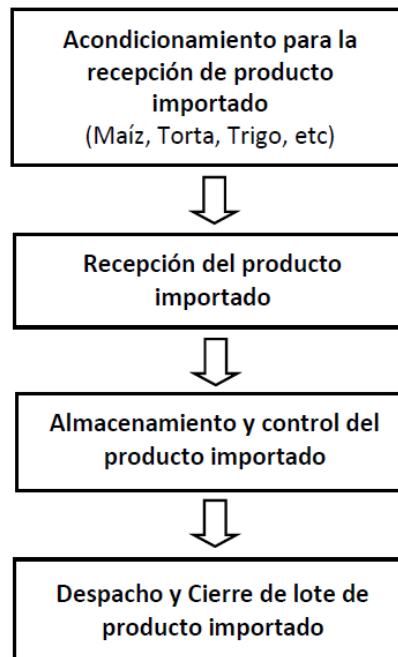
Acondicionamiento para la recepción de producto importado
(Maíz, Torta, Trigo, etc)

Recepción del producto importado

Almacenamiento y control del producto importado

Despacho y Cierre de lote de producto importado